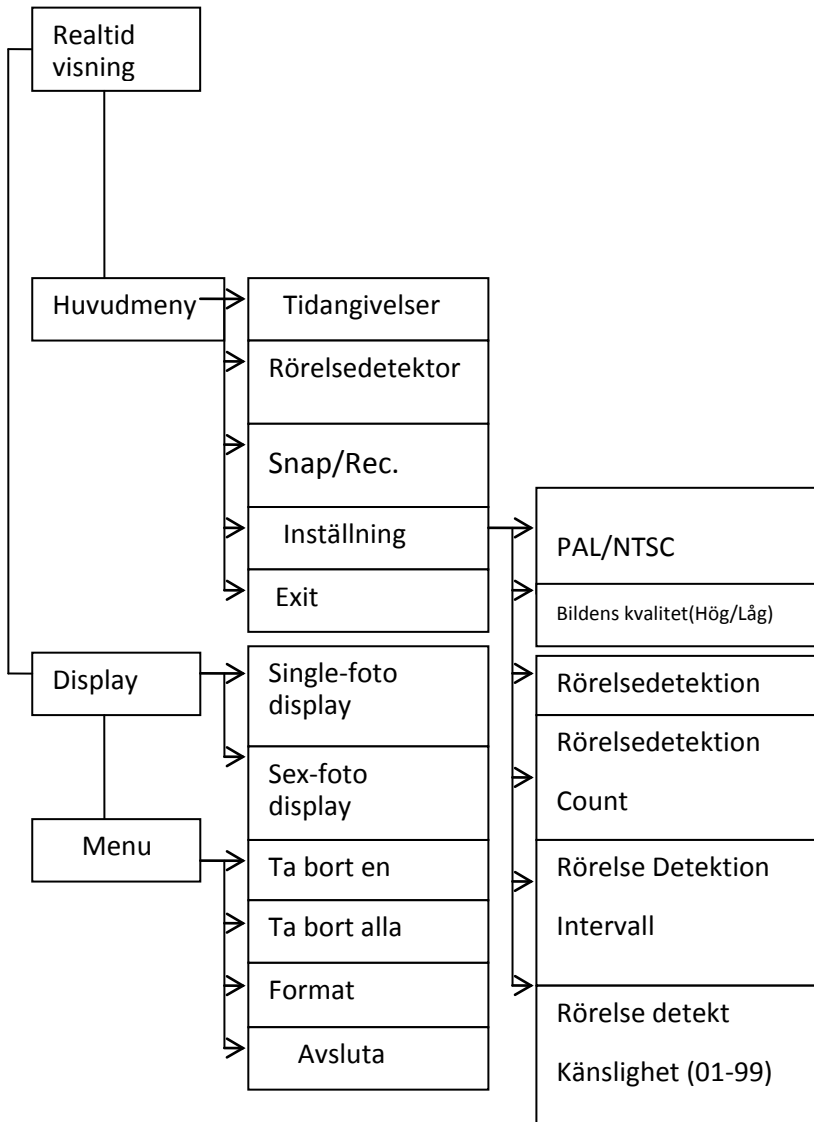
Realtid visning

Huvudmeny

Tidangivelser

Rörelsedetektor

Snap/Rec.

Inställning

Exit

PAL/NTSC

Bildens kvalitet(Hög/Låg)

Display

Single-foto display

Sex-foto display

Menu

Ta bort en

Ta bort alla

Format

Avsluta

Rörelsedetektion

Rörelsedetektion

Count

Rörelse Detektion

Intervall

Rörelse detekt

Känslighet (01-99)